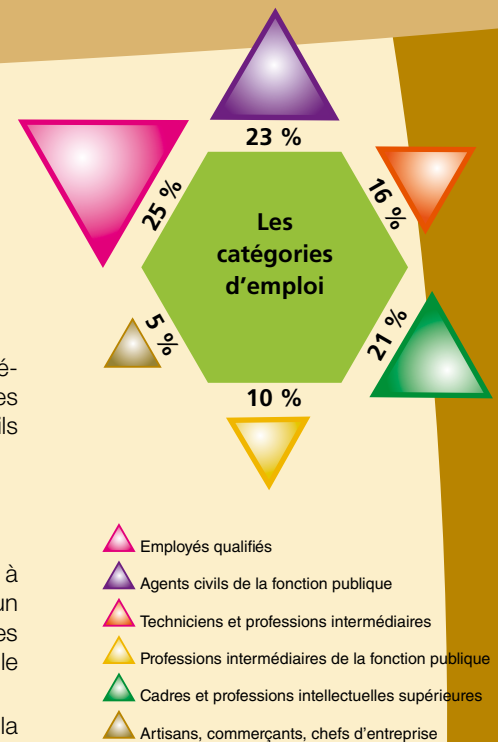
23 %

25 %

16 %

Les catégories d'emploi

5 %

21 %

10 %

é-
es
ils

à
un
es
le

la

Employés qualifiés

Agents civils de la fonction publique

Techniciens et professions intermédiaires

Professions intermédiaires de la fonction publique

Cadres et professions intellectuelles supérieures

Artisans, commerçants, chefs d'entreprise